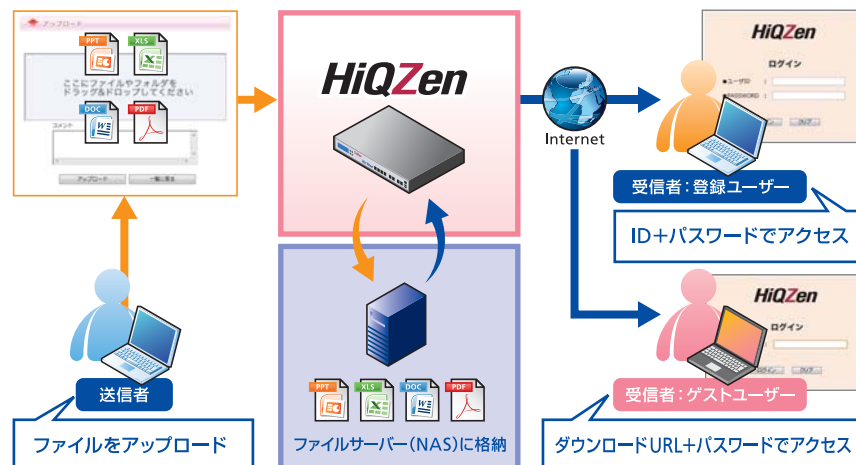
アップロード

PPT
XLS

ここにファイルやフォルダを
ドラッグ&ドロップしてください

DOC
PDF

コメント

アップロード
一覧に戻る

HiQZen

Internet

HiQZen
ログイン
■ユーザID
■PASSWORD

受信者：登録ユーザー

ID＋パスワードでアクセス

HiQZen
ログイン

PPT
XLS
DOC
PDF

送信者

受信者：ゲストユーザー

ファイルをアップロード

ファイルサーバー（NAS）に格納

ダウンロードURL＋パスワードでアクセス